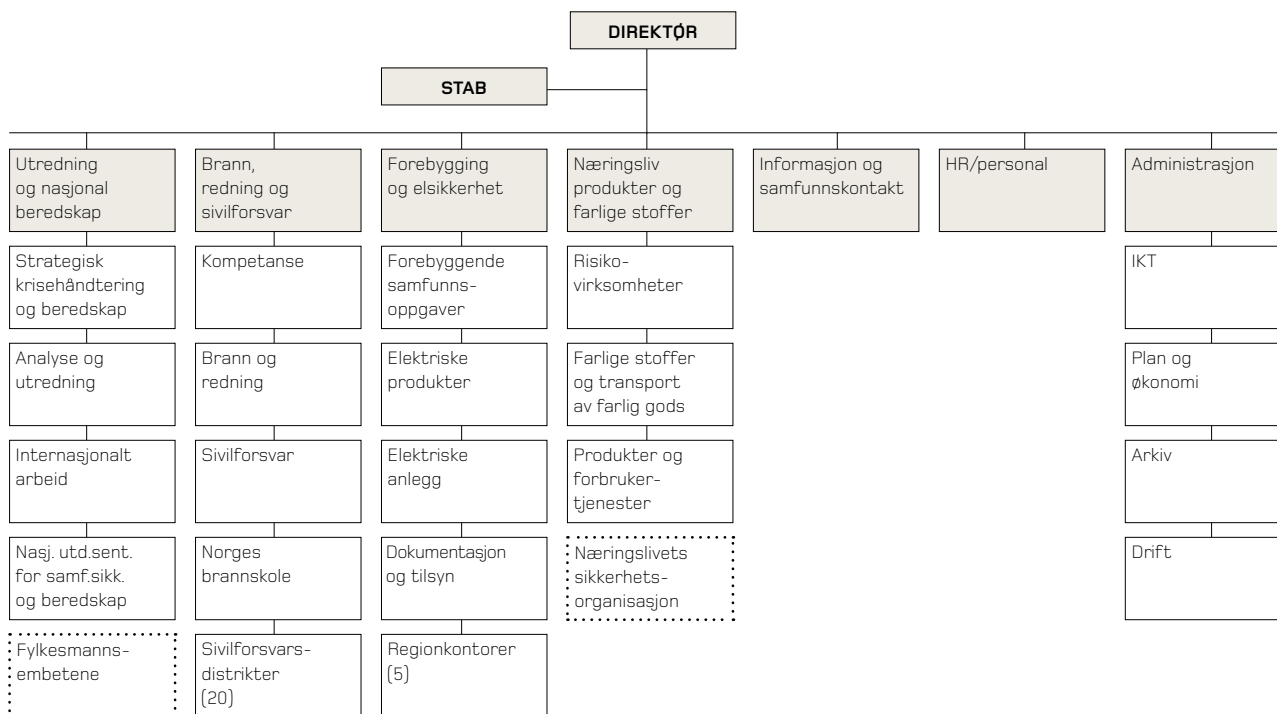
DIREKTØR

STAB

Utredning og nasjonal beredskap

Strategisk krisehåndtering og beredskap

Analyse og utredning

Internasjonalt arbeid

Nasj. utd.sent. for samf.sikk. og beredskap

Fylkesmannsembetene

Brann, redning og sivilforsvar

Kompetanse

Brann og redning

Sivilforsvar

Norges brannskole

Sivilforsvarsdistrikter (20)

Forebygging og elsikkerhet

Forebyggende samfunnsoppgaver

Elektriske produkter

Elektriske anlegg

Dokumentasjon og tilsyn

Regionkontorer (5)

Næringsliv produkter og farlige stoffer

Risikovirksomheter

Farlige stoffer og transport av farlig gods

Produkter og forbrukertjenester

Næringslivets sikkerhetsorganisasjon

Informasjon og samfunnskontakt

HR/personal

Administrasjon

IKT

Plan og økonomi

Arkiv

Drift